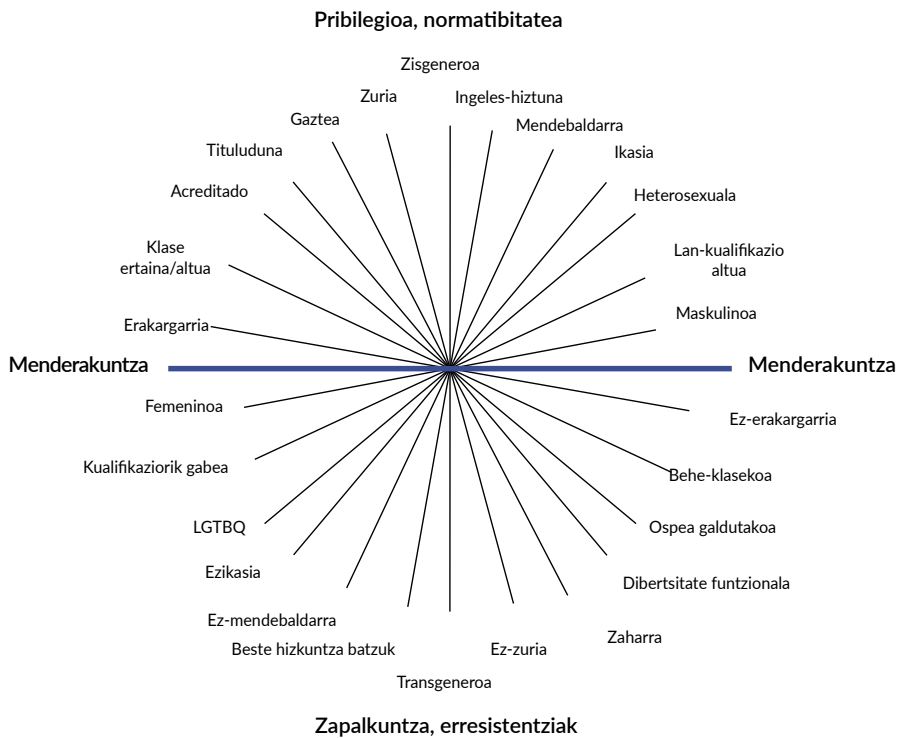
Pribilegioa, normatibitatea

Zisgeneroa
Zuria
Ingeles-hiztuna
Gaztea
Mendebaldarra
Tituluduna
Ikasia
Acreditado
Heterosexuala
Klase ertaina/altua
Lan-kualifikazio altua
Maskulinoa
Erakargarria

Menderakuntza
Menderakuntza

Femeninoa
Ez-erakargarria
Kualifikaziorik gabea
Behe-klasekoa
LGTBQ
Ospea galdutakoa
Ezikasia
Dibertsitate funtzionala
Ez-mendebaldarra
Zaharra
Beste hizkuntza batzuk
Ez-zuria
Transgeneroa

Zapalkuntza, erresistentziak